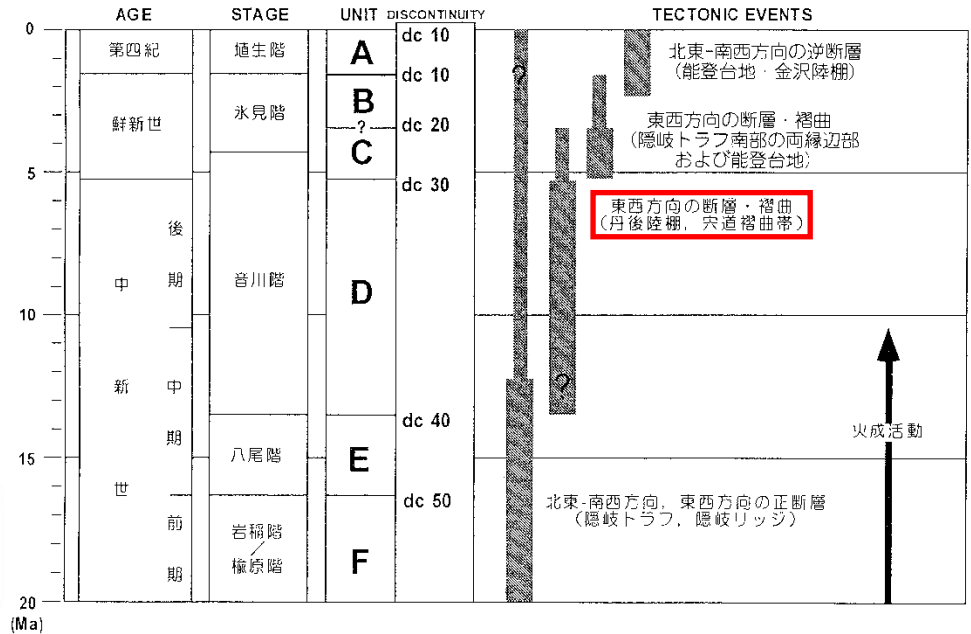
| | AGE | | STAGE | UNIT | DISCONTINUITY |
|---|---|---|---|---|---|
| 0 | 第四紀 | | 埴生階 | A | dc 10 |
| | 鮮新世 | | 氷見階 | B | dc 10 |
| | | | | ? C | dc 20 |
| 5 | 中新世 | 後期 | 音川階 | D | dc 30 |
| 10 | | 中期 | | | |
| | | | 八尾階 | E | dc 40 |
| 15 | | 前期 | 岩稲階 / 楡原階 | F | dc 50 |
| 20 (Ma) | | | | | |

TECTONIC EVENTS

北東-南西方向の逆断層
(能登台地・金沢陸棚)

東西方向の断層・褶曲
(隠岐トラフ南部の両縁辺部
および能登台地)

東西方向の断層・褶曲
(丹後陸棚, 宍道褶曲帯)

?

?

火成活動

北東-南西方向, 東西方向の正断層
(隠岐トラフ, 隠岐リッジ)